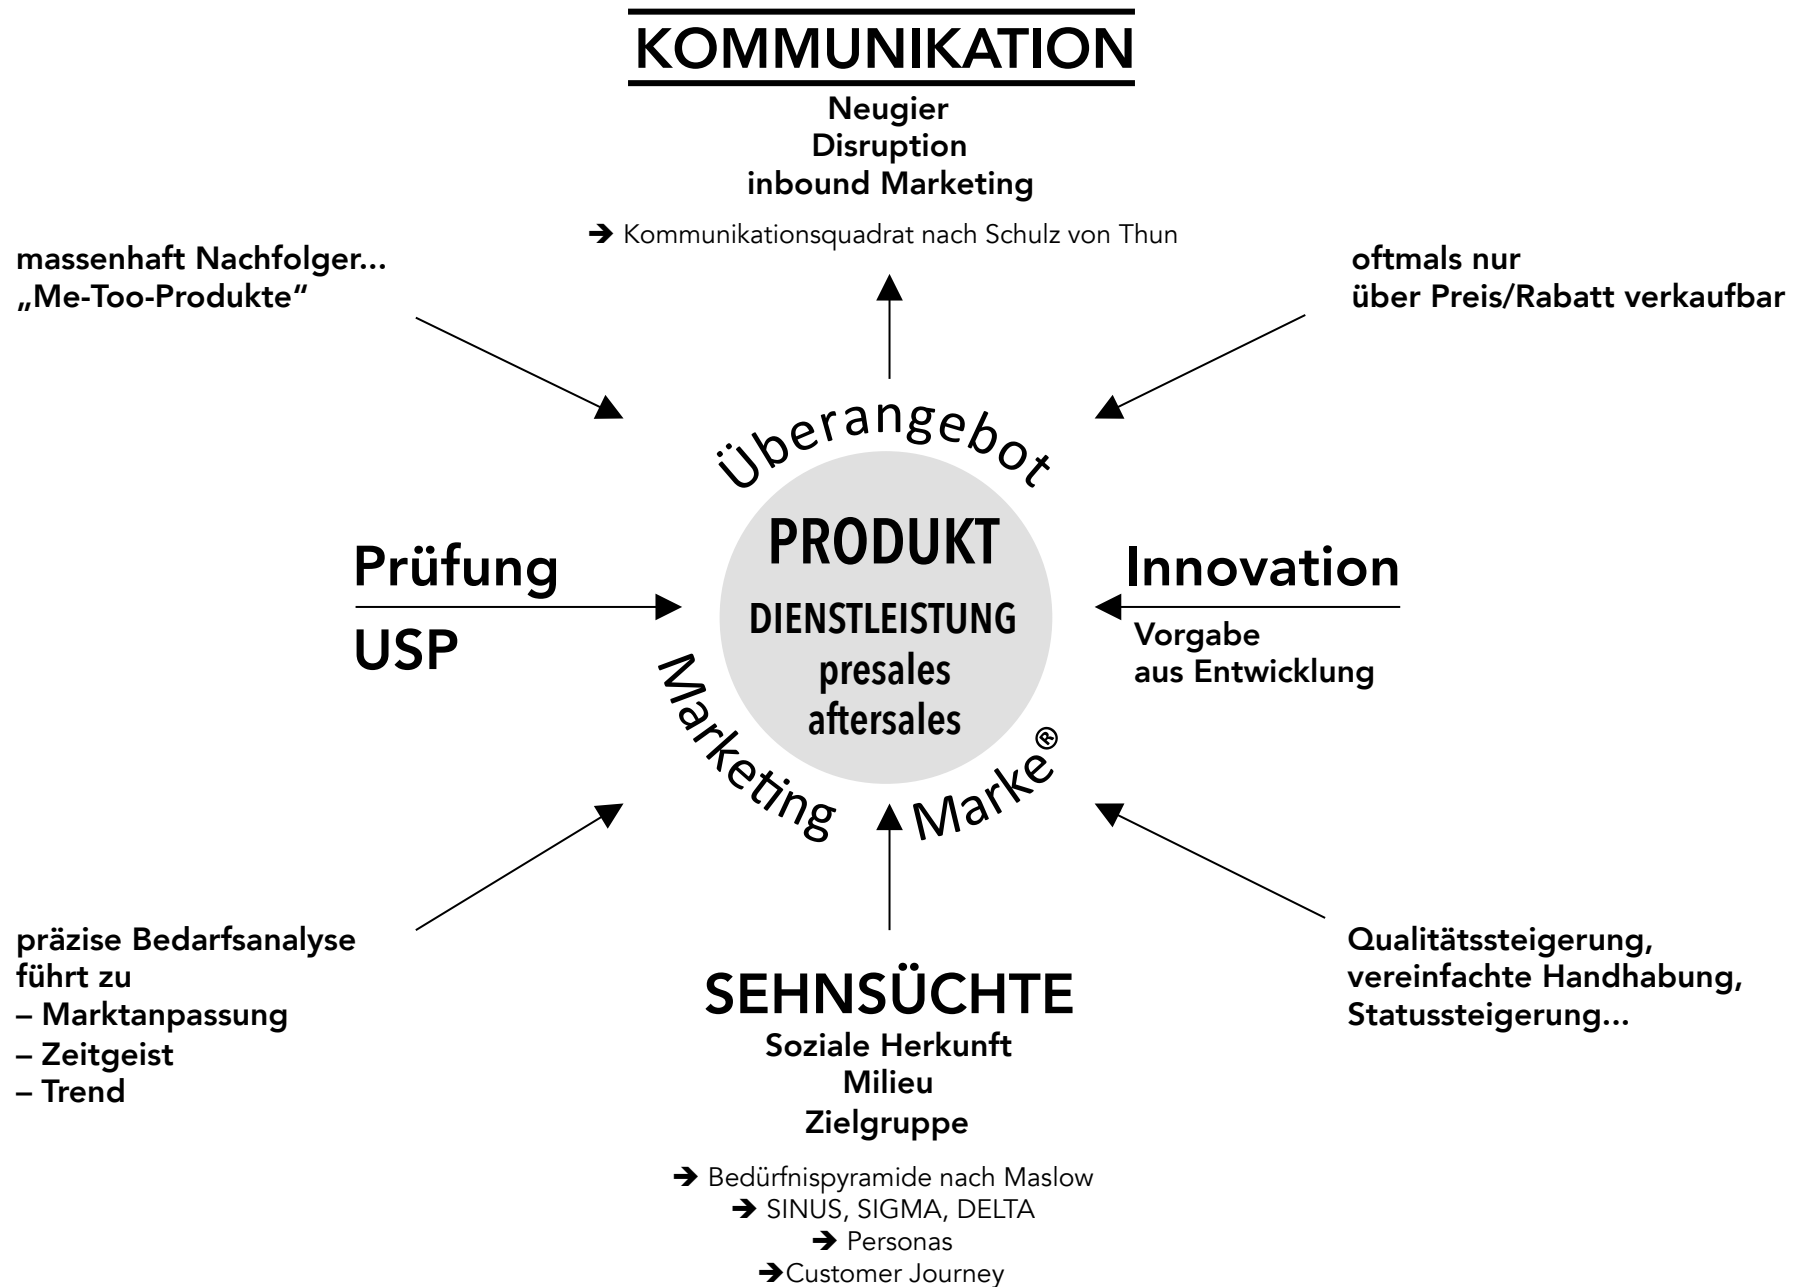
KOMMUNIKATION

Neugier
Disruption
inbound Marketing

➔ Kommunikationsquadrat nach Schulz von Thun

massenhaft Nachfolger...
„Me-Too-Produkte“

oftmals nur
über Preis/Rabatt verkaufbar

Überangebot

PRODUKT
DIENSTLEISTUNG
presales
aftersales

Prüfung

USP

Innovation

Vorgabe
aus Entwicklung

Marketing

Marke®

präzise Bedarfsanalyse
führt zu
– Marktanpassung
– Zeitgeist
– Trend

Qualitätssteigerung,
vereinfachte Handhabung,
Statussteigerung...

SEHNSÜCHTE
Soziale Herkunft
Milieu
Zielgruppe

➔ Bedürfnispyramide nach Maslow
➔ SINUS, SIGMA, DELTA
➔ Personas
➔Customer Journey